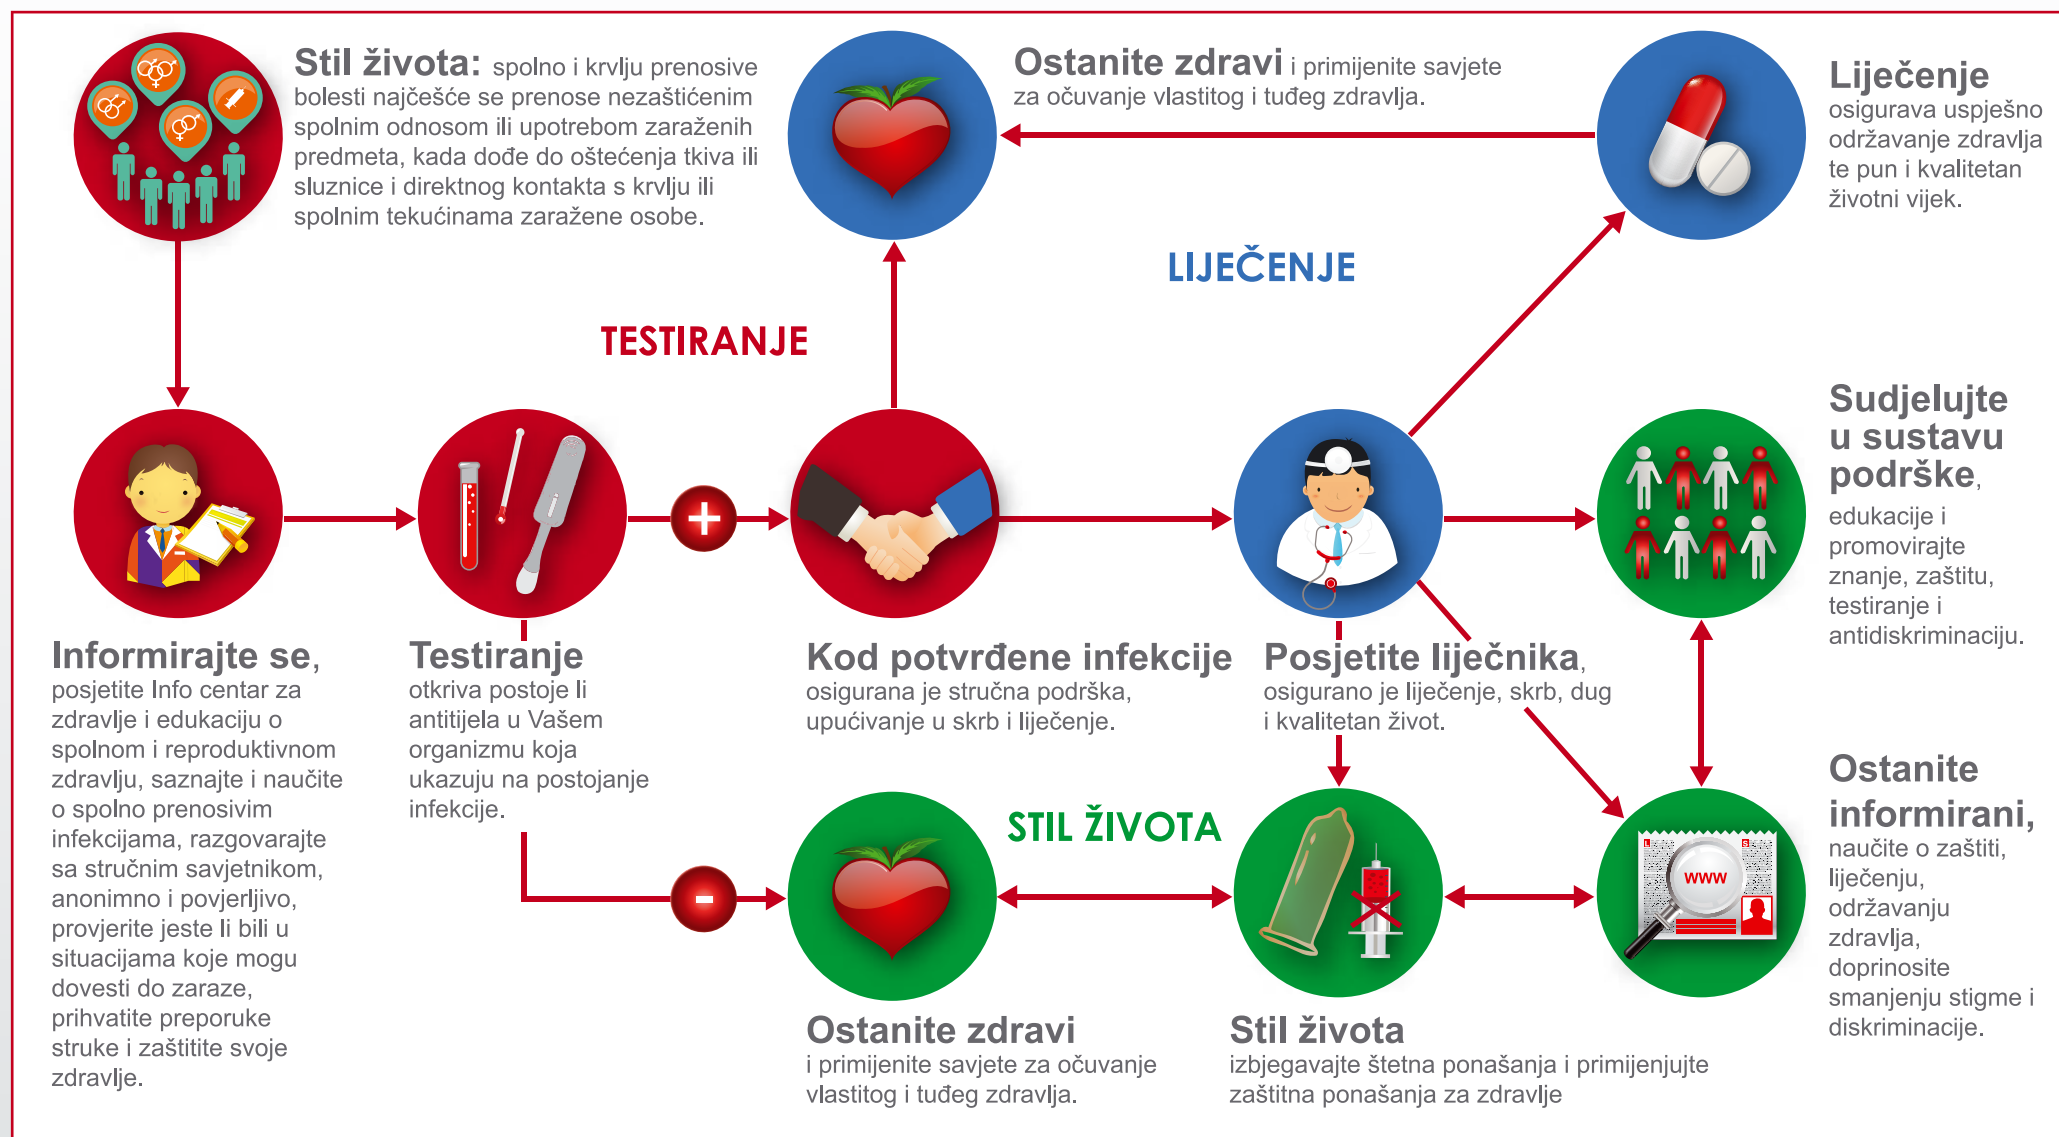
**Stil života:** spolno i krvlju prenosive bolesti najčešće se prenose nezaštićenim spolnim odnosom ili upotrebom zaraženih predmeta, kada dođe do oštećenja tkiva ili sluznice i direktnog kontakta s krvlju ili spolnim tekućinama zaražene osobe.

**Ostanite zdravi** i primijenite savjete za očuvanje vlastitog i tuđeg zdravlja.

**Liječenje** osigurava uspješno održavanje zdravlja te pun i kvalitetan životni vijek.

LIJEČENJE

TESTIRANJE

**Sudjelujte u sustavu podrške,** edukacije i promovirajte znanje, zaštitu, testiranje i antidiskriminaciju.

+

**Informirajte se,** posjetite Info centar za zdravlje i edukaciju o spolnom i reproduktivnom zdravlju, saznajte i naučite o spolno prenosivim infekcijama, razgovarajte sa stručnim savjetnikom, anonimno i povjerljivo, provjerite jeste li bili u situacijama koje mogu dovesti do zaraze, prihvatite preporuke struke i zaštitite svoje zdravlje.

**Testiranje** otkriva postoje li antitijela u Vašem organizmu koja ukazuju na postojanje infekcije.

**Kod potvrđene infekcije** osigurana je stručna podrška, upućivanje u skrb i liječenje.

**Posjetite liječnika,** osigurano je liječenje, skrb, dug i kvalitetan život.

**Ostanite informirani,** naučite o zaštiti, liječenju, održavanju zdravlja, doprinosite smanjenju stigme i diskriminacije.

STIL ŽIVOTA

-

www

**Ostanite zdravi** i primijenite savjete za očuvanje vlastitog i tuđeg zdravlja.

**Stil života** izbjegavajte štetna ponašanja i primijenjujte zaštitna ponašanja za zdravlje